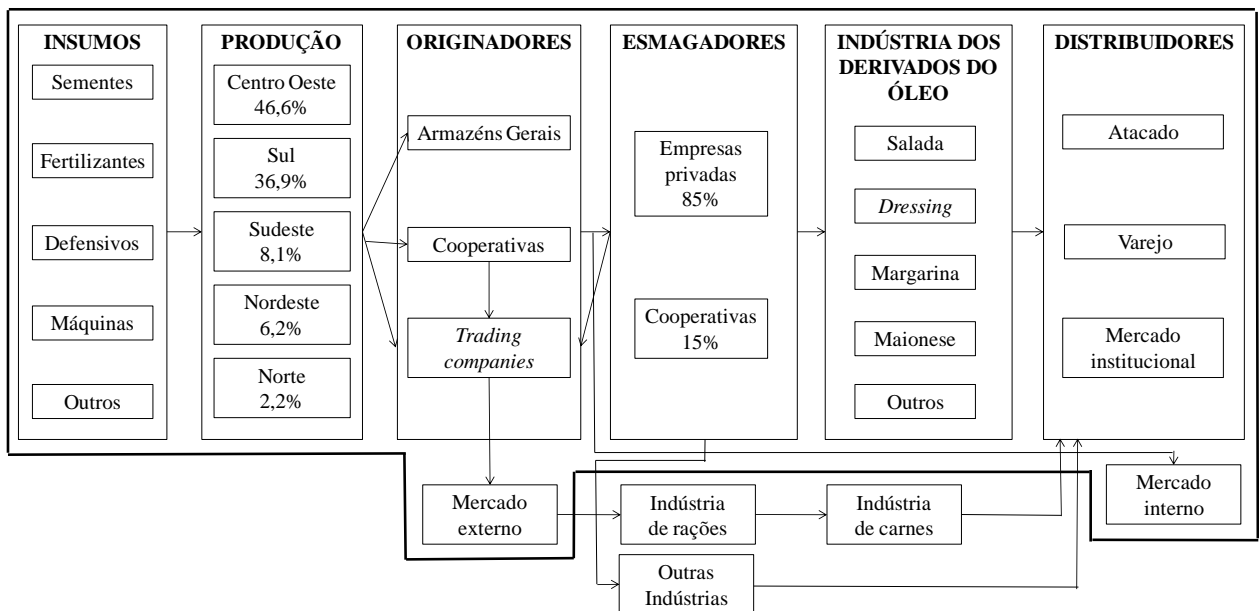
INSUMOS

Sementes

Fertilizantes

Defensivos

Máquinas

Outros

PRODUÇÃO

Centro Oeste 46,6%

Sul 36,9%

Sudeste 8,1%

Nordeste 6,2%

Norte 2,2%

ORIGINADORES

Armazéns Gerais

Cooperativas

Trading companies

ESMAGADORES

Empresas privadas 85%

Cooperativas 15%

INDÚSTRIA DOS DERIVADOS DO ÓLEO

Salada

Dressing

Margarina

Maionese

Outros

DISTRIBUIDORES

Atacado

Varejo

Mercado institucional

Mercado externo

Indústria de rações

Indústria de carnes

Mercado interno

Outras Indústrias